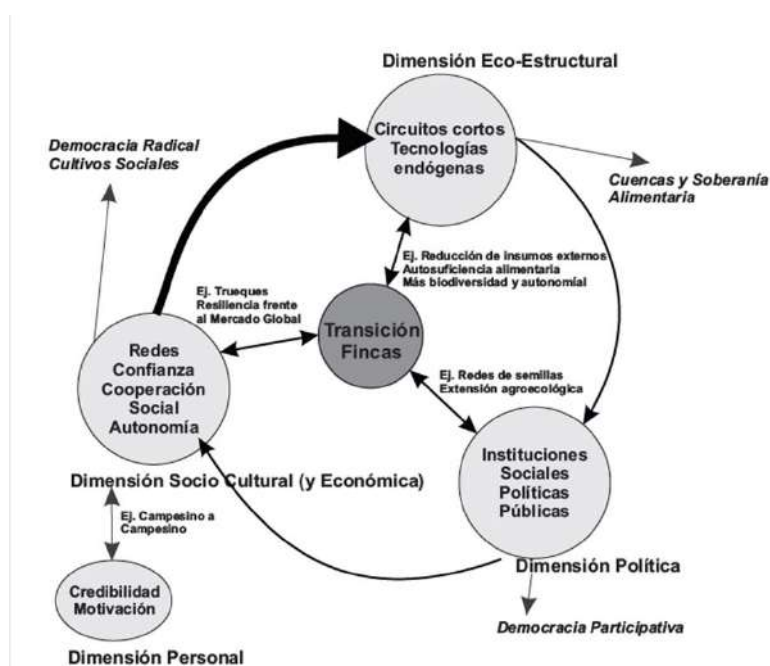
Dimensión Eco-Estructural

Democracia Radical
Cultivos Sociales

Circuitos cortos
Tecnologías
endógenas

Cuencas y Soberanía
Alimentaria

Ej. Reducción de insumos externos
Autosuficiencia alimentaria
Más biodiversidad y autonomía

Ej. Trueques
Resiliencia frente
al Mercado Global

Transición
Fincas

Redes
Confianza
Cooperación
Social
Autonomía

Ej. Redes de semillas
Extensión agroecológica

Instituciones
Sociales
Políticas
Públicas

Dimensión Socio Cultural (y Económica)

Ej. Campesino a
Campesino

Dimensión Política

Credibilidad
Motivación

Democracia Participativa

Dimensión Personal